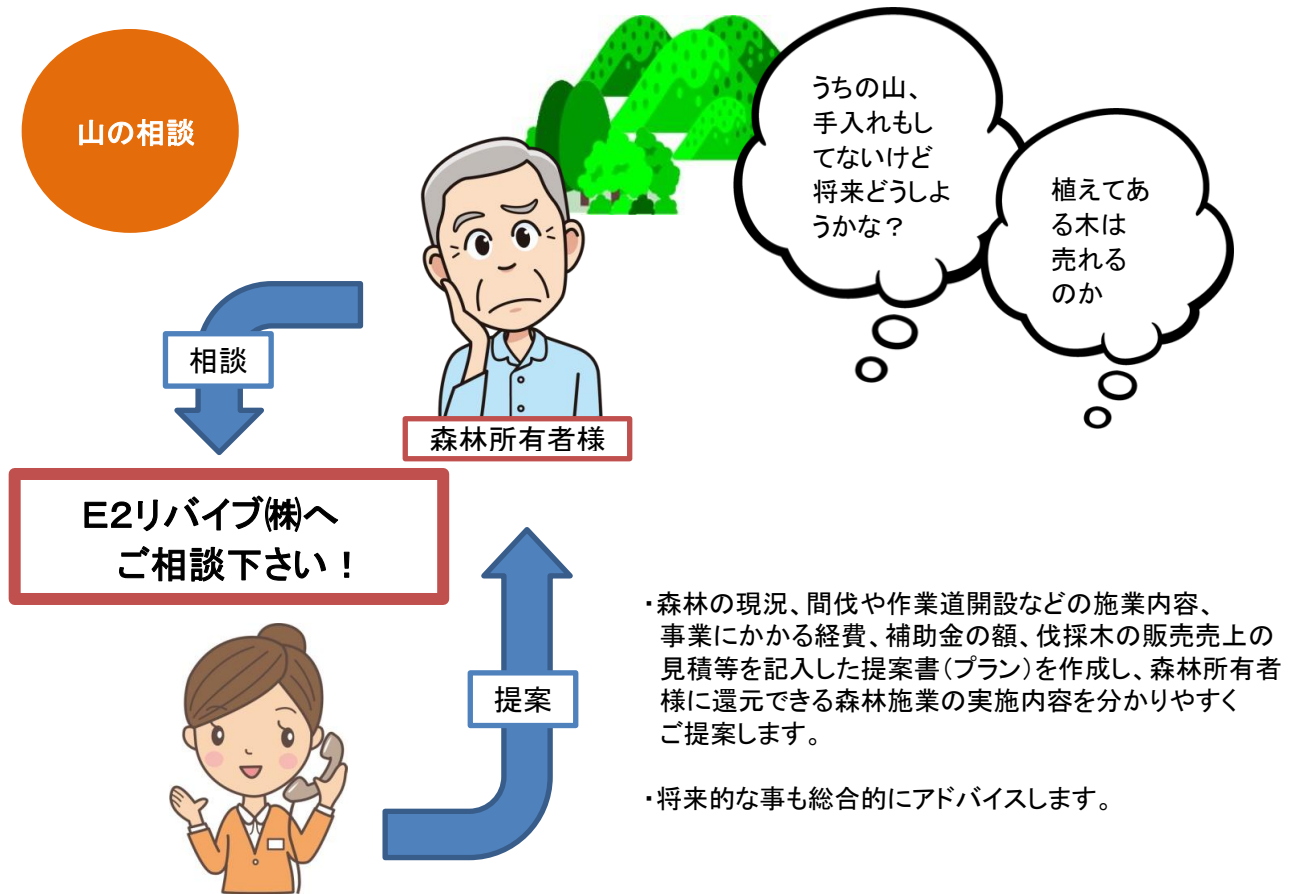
山の相談

うちの山、手入れもしてないけど将来どうしようかな？

植えてある木は売れるのか

相談

森林所有者様

E2リバイブ㈱へ
ご相談下さい！

提案

・森林の現況、間伐や作業道開設などの施業内容、事業にかかる経費、補助金の額、伐採木の販売売上の見積等を記入した提案書（プラン）を作成し、森林所有者様に還元できる森林施業の実施内容を分かりやすくご提案します。

・将来的な事も総合的にアドバイスします。